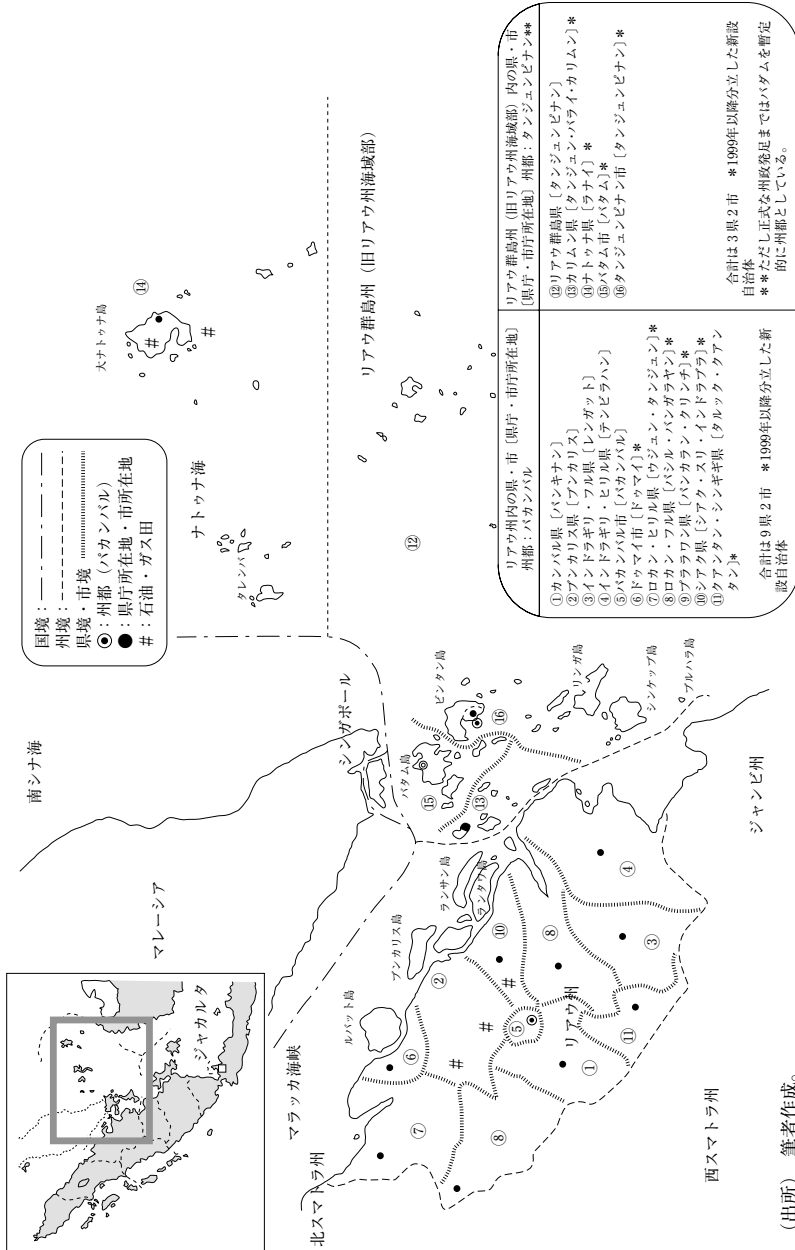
国境：
州境：
県境・市境
◉：州都（パカンバル）
●：県庁所在地・市所在地
＃：石油・ガス田

南シナ海
マレーシア
ジャカルタ
シンガポール
マラッカ海峡
北スマトラ州
西スマトラ州
ジャンビ州
リアウ州
ナトゥナ海
リアウ群島州（旧リアウ州海域部）
大ナトゥナ島
タレンパ
ビンタン島
バタム島
リンガ島
シンケップ島
ブルハラ島
ランサン島
ランタウ島
ブンカリス島
ルパット島

①②③④⑤⑥⑦⑧⑨⑩⑪⑫⑬⑭⑮⑯

リアウ州内の県・市［県庁・市庁所在地］州都：パカンバル
①カンパル県［バンキナン］
②ブンカリス県［ブンカリス］
③インドラギリ・フル県［レンガット］
④インドラギリ・ヒリル県［テンビラハン］
⑤パカンバル市［パカンバル］
⑥ドゥマイ市［ドゥマイ］＊
⑦ロカン・ヒリル県［ウジュン・タンジュン］＊
⑧ロカン・フル県［パシル・パンガラヤン］＊
⑨プララワン県［パンカラン・クリンチ］＊
⑩シアク県［シアク・スリ・インドラプラ］＊
⑪クアンタン・シンギギ県［タルック・クアンタン］＊
合計は９県２市 ＊1999年以降分立した新設自治体

リアウ群島州（旧リアウ州海域部）内の県・市［県庁・市庁所在地］州都：タンジュンピナン＊＊
⑫リアウ群島県［タンジュンピナン］
⑬カリムン県［タンジュン・バライ・カリムン］＊
⑭ナトゥナ県［ラナイ］＊
⑮バタム市［バタム］＊
⑯タンジュンピナン市［タンジュンピナン］＊
合計は３県２市 ＊1999年以降分立した新設自治体
＊＊ただし正式な州政発足まではバタムを暫定的に州都としている。

（出所）筆者作成。